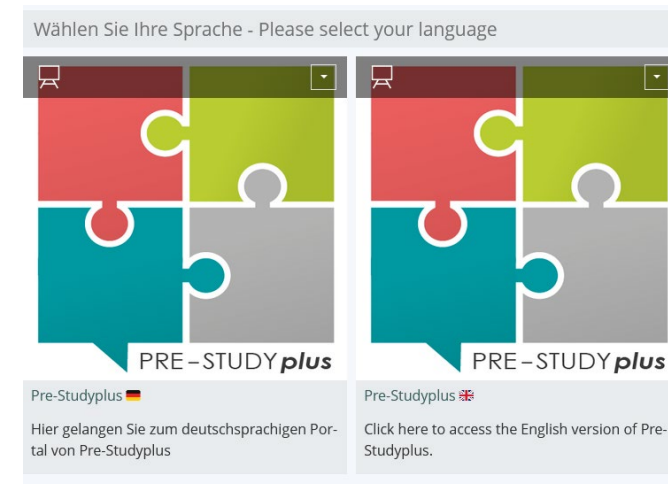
Wählen Sie Ihre Sprache - Please select your language

PRE-STUDY plus

Pre-Studyplus

Hier gelangen Sie zum deutschsprachigen Portal von Pre-Studyplus

PRE-STUDY plus

Pre-Studyplus

Click here to access the English version of Pre-Studyplus.